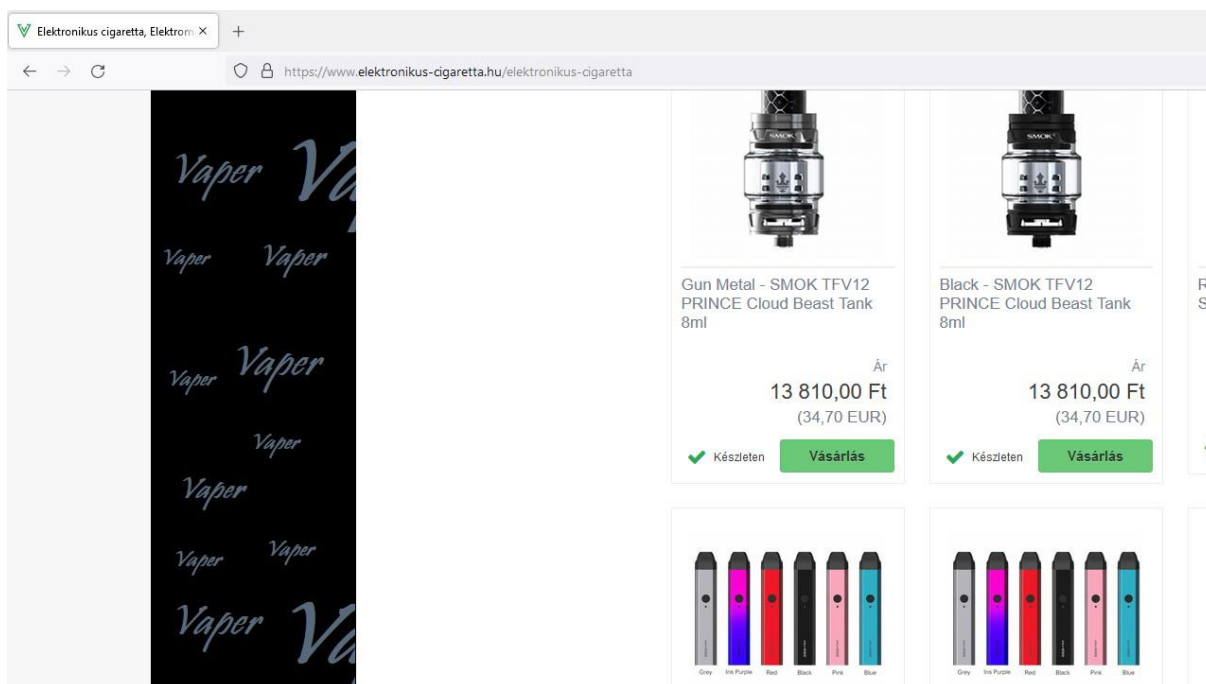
Elektronikus cigaretta, Elektrom ×
+
https://www.elektronikus-cigaretta.hu/elektronikus-cigaretta

Vaper Va
Vaper Vaper
Vaper Vaper
Vaper
Vaper
Vaper Vaper
Vaper Va

SMOK
Gun Metal - SMOK TFV12 PRINCE Cloud Beast Tank 8ml
Ár
13 810,00 Ft
(34,70 EUR)
Készleten
Vásárlás

SMOK
Black - SMOK TFV12 PRINCE Cloud Beast Tank 8ml
Ár
13 810,00 Ft
(34,70 EUR)
Készleten
Vásárlás

R
S

Grey Iris Purple Red Black Pink Blue

Grey Iris Purple Red Black Pink Blue